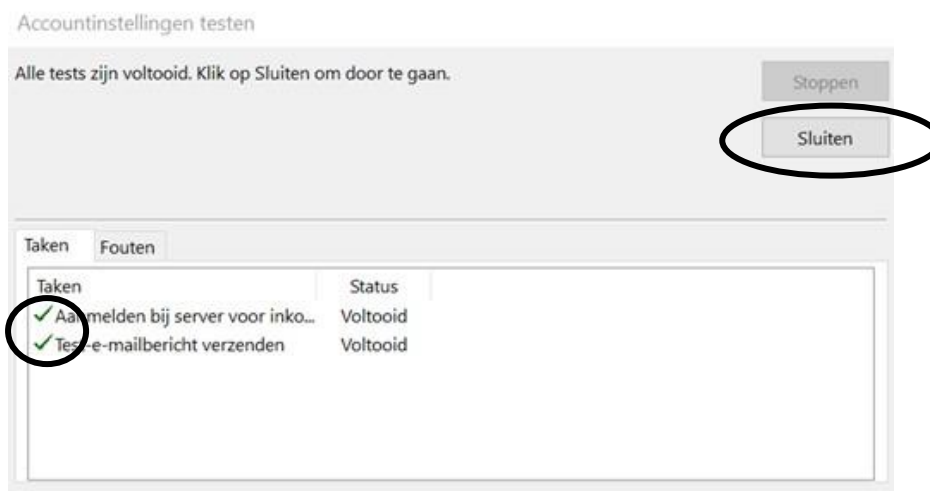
Accountinstellingen testen

Alle tests zijn voltooid. Klik op Sluiten om door te gaan.

Stoppen

Sluiten

Taken Fouten

| Taken | Status |
|---|---|
| Aanmelden bij server voor inko... | Voltooid |
| Test-e-mailbericht verzenden | Voltooid |